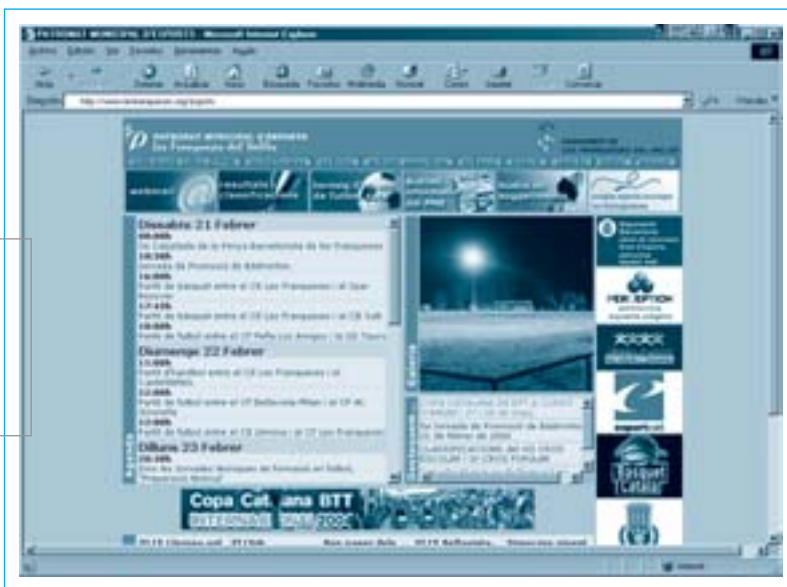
PATRONAT MUNICIPAL D'ESPORTS - Microsoft Internet Explorer

Archivo Edición Ver Favoritos Herramientas Ayuda

Atrás Detener Actualizar Inicio Búsqueda Favoritos Multimedia Historial Correo Imprimir Modificar

Dirección http://www.lesfranqueses.org/esports Ir Vínculos

PATRONAT MUNICIPAL D'ESPORTS
Les Franqueses del Vallès

Dissabte 21 Febrer
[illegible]
Diumenge 22 Febrer
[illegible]
Dilluns 23 Febrer
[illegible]

PERCEPTION

Copa Cat. ana BTT
INTERNAC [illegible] 2004

Triquet Català